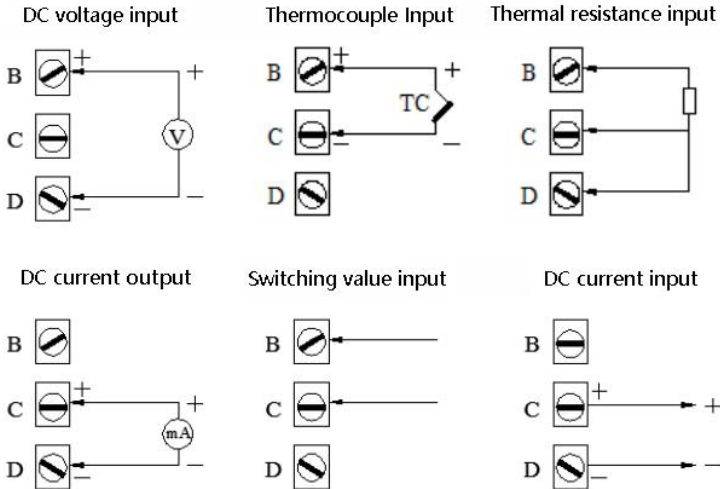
DC voltage input

B +
C
D −
+
V
−

Thermocouple Input

B +
C −
D
+
TC
−

Thermal resistance input

B
C
D

DC current output

B
C +
D
+
mA
−

Switching value input

B
C
D

DC current input

B
C +
D −
+
−